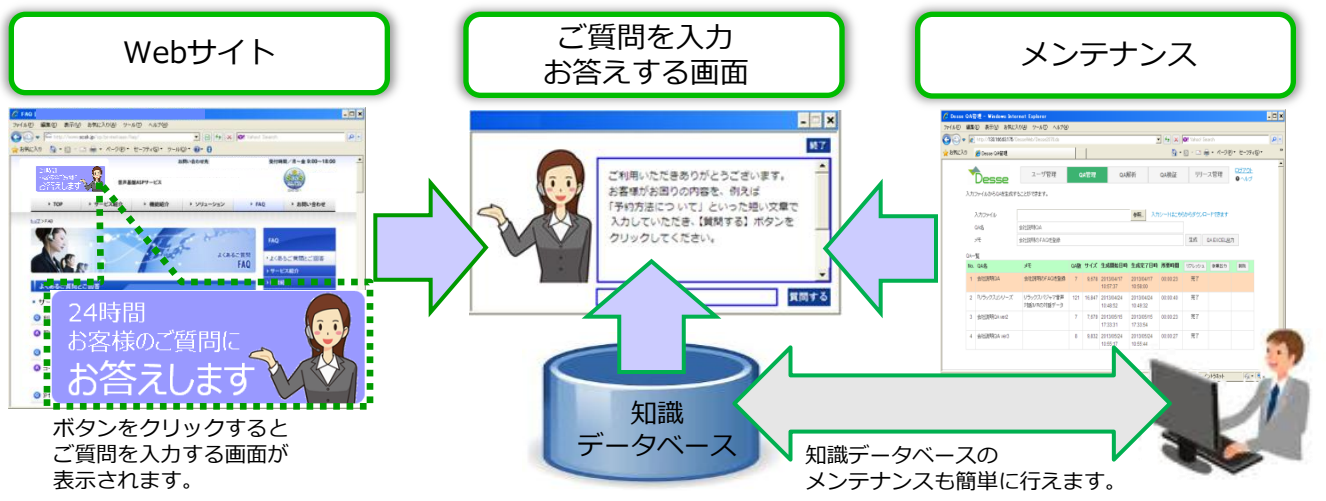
Webサイト

ご質問を入力
お答えする画面

メンテナンス

FAQ

ファイル(F) 編集(E) 表示(V) お気に入り(A) ツール(T) ヘルプ(H)

お問い合わせ先

受付時間／月～金 9:00～18:00

音声基盤ASPサービス

TOP

機能紹介

ソリューション

FAQ

お問い合わせ

よくあるご質問
FAQ

FAQ

よくある質問と回答

サービス紹介

24時間
お客様のご質問に
お答えします

ボタンをクリックすると
ご質問を入力する画面が
表示されます。

終了

ご利用いただきありがとうございます。
お客様がお困りの内容を、例えば
「予約方法について」といった短い文章で
入力していただき、【質問する】ボタンを
クリックしてください。

質問する

知識
データベース

知識データベースの
メンテナンスも簡単に行えます。

Desse QA管理 - Windows Internet Explorer

ファイル(F) 編集(E) 表示(V) お気に入り(A) ツール(T) ヘルプ(H)

Desse

ユーザ管理

QA管理

QA解析

QA検証

リリース管理

ログアウト

入力ファイル

QA名

メモ

参照

QA一覧

No.

QA名

メモ

QA数

サイズ

生成開始日時

生成完了日時

所要時間

1

会社説明QA

2

リラックスエイリーズ

3

会社説明QA ver2

4

会社説明QA ver3

完了

完了

完了

完了